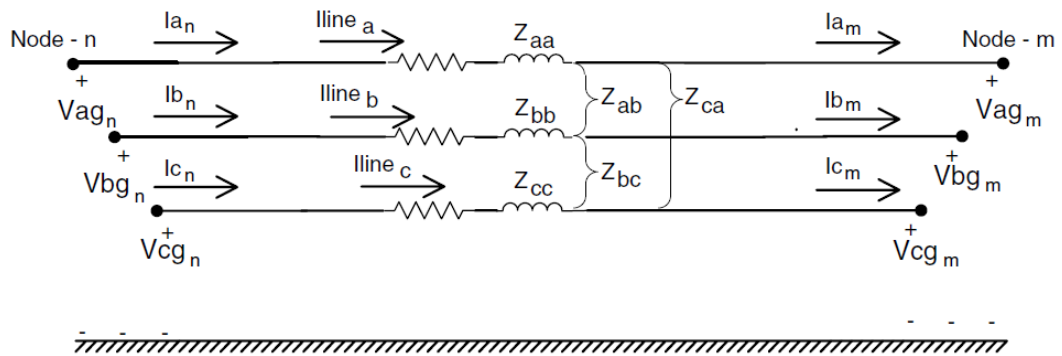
Node - n
$Ia_n$
$Iline_a$
$Z_{aa}$
$Ia_m$
Node - m
+
$Vag_n$
$Ib_n$
$Iline_b$
$Z_{ab}$
$Z_{bb}$
$Z_{ca}$
$Ib_m$
+
$Vag_m$
+
$Vbg_n$
$Ic_n$
$Iline_c$
$Z_{bc}$
$Z_{cc}$
$Ic_m$
+
$Vbg_m$
+
$Vcg_n$
+
$Vcg_m$
- - -
- - -